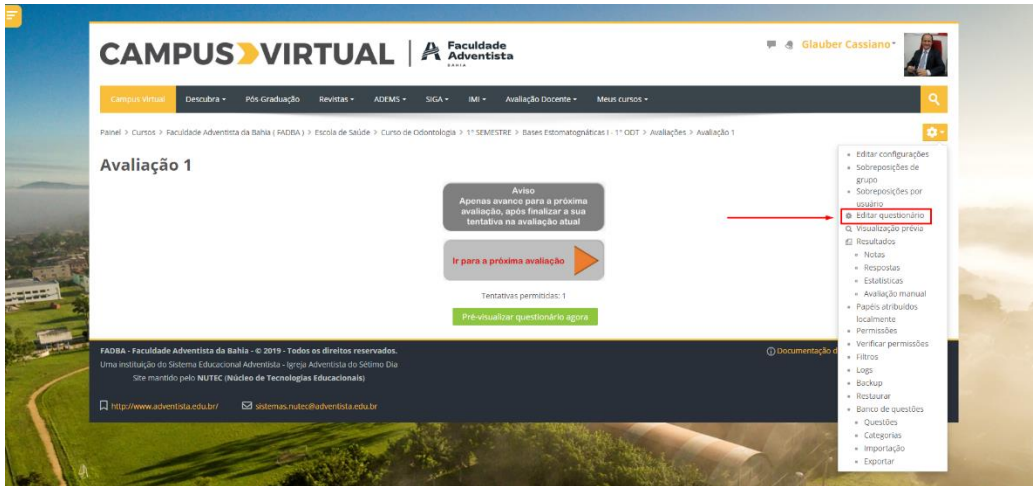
CAMPUS VIRTUAL | Faculdade Adventista BAHIA

Glauber Cassiano

Campus Virtual Descubra Pós-Graduação Revistas ADEMS SIGA IMI Avaliação Docente Meus cursos

Painel > Cursos > Faculdade Adventista da Bahia ( FADBA ) > Escola de Saúde > Curso de Odontologia > 1° SEMESTRE > Bases Estomatognáticas I - 1° ODT > Avaliações > Avaliação 1

Avaliação 1

Aviso
Apenas avance para a próxima avaliação, após finalizar a sua tentativa na avaliação atual

Ir para a próxima avaliação

Tentativas permitidas: 1

Pré-visualizar questionário agora

Editar configurações
Sobreposições de grupo
Sobreposições por usuário
Editar questionário
Visualização prévia
Resultados
Notas
Respostas
Estatísticas
Avaliação manual
Papéis atribuídos localmente
Permissões
Verificar permissões
Filtros
Logs
Backup
Restaurar
Banco de questões
Questões
Categorias
Importação
Exportar

FADBA - Faculdade Adventista da Bahia - © 2019 - Todos os direitos reservados.
Uma instituição do Sistema Educacional Adventista - Igreja Adventista do Sétimo Dia
Site mantido pelo NUTEC (Núcleo de Tecnologias Educacionais)

Documentação d

http://www.adventista.edu.br/ sistemas.nutec@adventista.edu.br